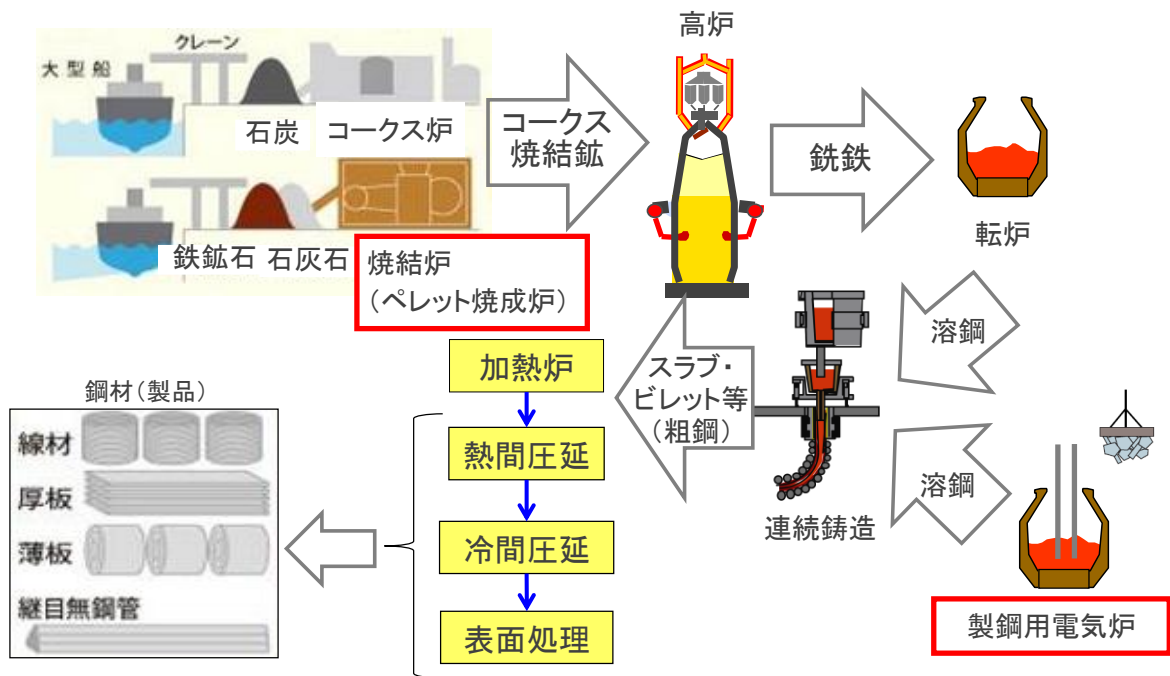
クレーン
大型船
石炭
コークス炉
鉄鉱石
石灰石
焼結炉
（ペレット焼成炉）
コークス
焼結鉱
高炉
銑鉄
転炉
溶鋼
溶鋼
連続鋳造
製鋼用電気炉
スラブ・
ビレット等
（粗鋼）
加熱炉
熱間圧延
冷間圧延
表面処理
鋼材（製品）
線材
厚板
薄板
継目無鋼管